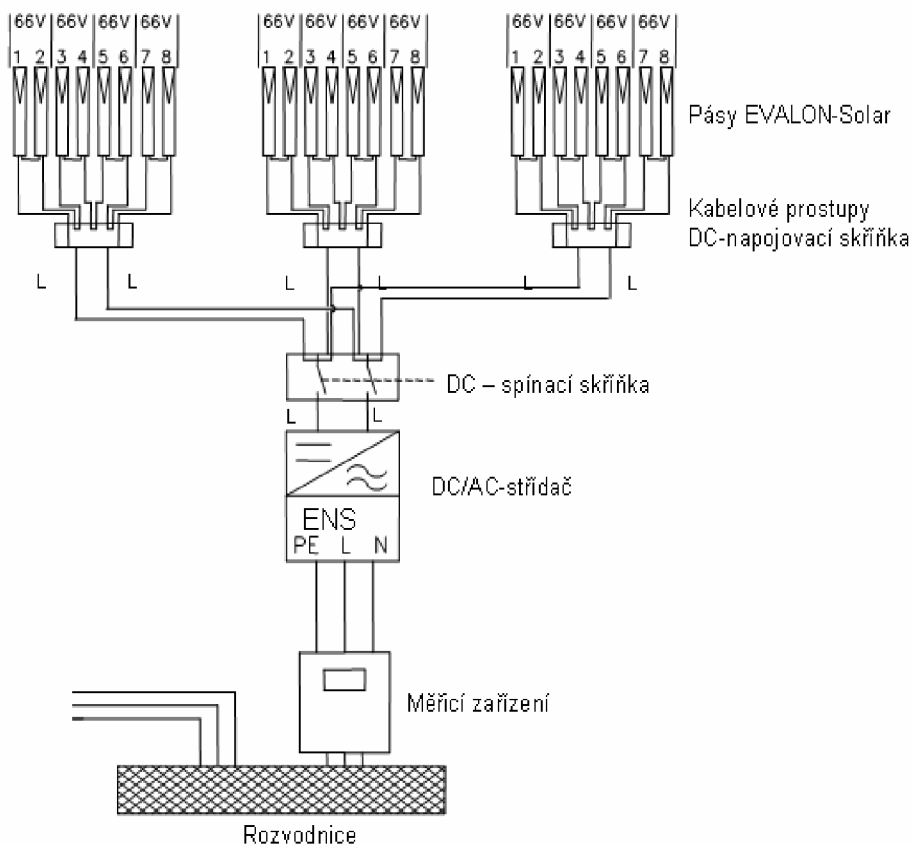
66V 66V 66V 66V
1 2 3 4 5 6 7 8

66V 66V 66V 66V
1 2 3 4 5 6 7 8

66V 66V 66V 66V
1 2 3 4 5 6 7 8

Pásy EVALON-Solar

Kabelové prostupy
DC-napojovací skříňka

L L L L L L

DC – spínací skříňka

L L

DC/AC-střídač

ENS
PE L N

Měřicí zařízení

Rozvodnice